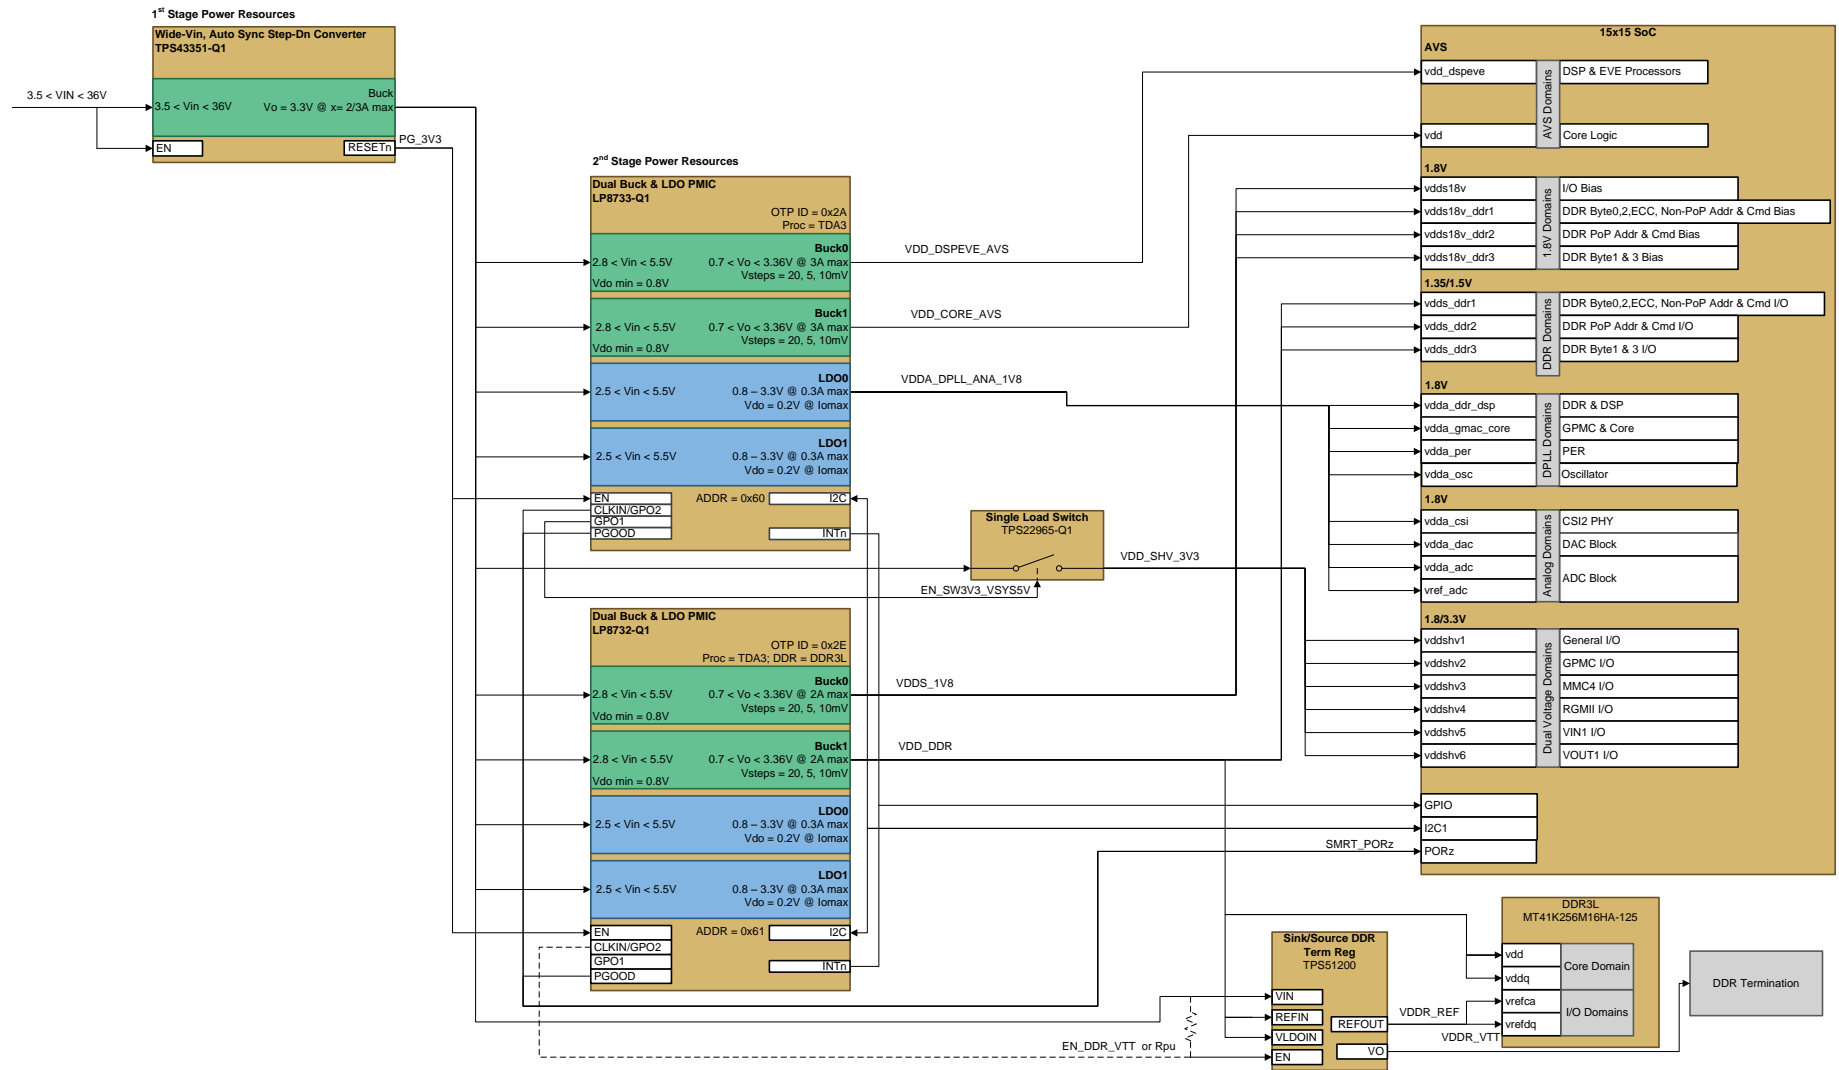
1st Stage Power Resources
Wide-Vin, Auto Sync Step-Dn Converter
TPS43351-Q1
Buck
3.5 < Vin < 36V
Vo = 3.3V @ x= 2/3A max
EN
RESETn
3.5 < VIN < 36V
PG_3V3

2nd Stage Power Resources
Dual Buck & LDO PMIC
LP8733-Q1
OTP ID = 0x2A
Proc = TDA3
Buck0
2.8 < Vin < 5.5V
0.7 < Vo < 3.36V @ 3A max
Vsteps = 20, 5, 10mV
Vdo min = 0.8V
Buck1
2.8 < Vin < 5.5V
0.7 < Vo < 3.36V @ 3A max
Vsteps = 20, 5, 10mV
Vdo min = 0.8V
LDO0
2.5 < Vin < 5.5V
0.8 – 3.3V @ 0.3A max
Vdo = 0.2V @ Iomax
LDO1
2.5 < Vin < 5.5V
0.8 – 3.3V @ 0.3A max
Vdo = 0.2V @ Iomax
EN
CLKIN/GPO2
GPO1
PGOOD
ADDR = 0x60
I2C
INTn
VDD_DSPEVE_AVS
VDD_CORE_AVS
VDDA_DPLL_ANA_1V8

Single Load Switch
TPS22965-Q1
VDD_SHV_3V3
EN_SW3V3_VSYS5V

Dual Buck & LDO PMIC
LP8732-Q1
OTP ID = 0x2E
Proc = TDA3; DDR = DDR3L
Buck0
2.8 < Vin < 5.5V
0.7 < Vo < 3.36V @ 2A max
Vsteps = 20, 5, 10mV
Vdo min = 0.8V
Buck1
2.8 < Vin < 5.5V
0.7 < Vo < 3.36V @ 2A max
Vsteps = 20, 5, 10mV
Vdo min = 0.8V
LDO0
2.5 < Vin < 5.5V
0.8 – 3.3V @ 0.3A max
Vdo = 0.2V @ Iomax
LDO1
2.5 < Vin < 5.5V
0.8 – 3.3V @ 0.3A max
Vdo = 0.2V @ Iomax
EN
CLKIN/GPO2
GPO1
PGOOD
ADDR = 0x61
I2C
INTn
VDDS_1V8
VDD_DDR
SMRT_PORz

15x15 SoC
AVS
vdd_dspeve
DSP & EVE Processors
vdd
Core Logic
AVS Domains
1.8V
vdds18v
I/O Bias
vdds18v_ddr1
DDR Byte0,2,ECC, Non-PoP Addr & Cmd Bias
vdds18v_ddr2
DDR PoP Addr & Cmd Bias
vdds18v_ddr3
DDR Byte1 & 3 Bias
1.8V Domains
1.35/1.5V
vdds_ddr1
DDR Byte0,2,ECC, Non-PoP Addr & Cmd I/O
vdds_ddr2
DDR PoP Addr & Cmd I/O
vdds_ddr3
DDR Byte1 & 3 I/O
DDR Domains
1.8V
vdda_ddr_dsp
DDR & DSP
vdda_gmac_core
GPMC & Core
vdda_per
PER
vdda_osc
Oscillator
DPLL Domains
1.8V
vdda_csi
CSI2 PHY
vdda_dac
DAC Block
vdda_adc
ADC Block
vref_adc
Analog Domains
1.8/3.3V
vddshv1
General I/O
vddshv2
GPMC I/O
vddshv3
MMC4 I/O
vddshv4
RGMII I/O
vddshv5
VIN1 I/O
vddshv6
VOUT1 I/O
Dual Voltage Domains
GPIO
I2C1
PORz

DDR3L
MT41K256M16HA-125
vdd
vddq
Core Domain
vrefca
vrefdq
I/O Domains
DDR Termination

Sink/Source DDR Term Reg
TPS51200
VIN
REFIN
VLDOIN
EN
REFOUT
VO
VDDR_REF
VDDR_VTT
EN_DDR_VTT or Rpu